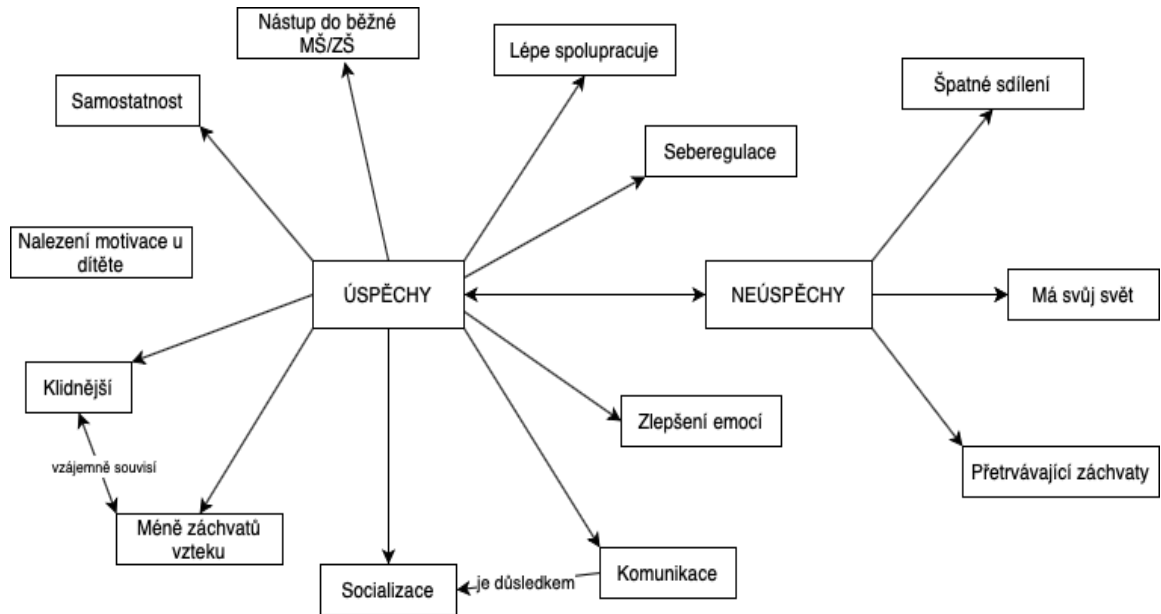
Nástup do běžné MŠ/ZŠ

Lépe spolupracuje

Samostatnost

Seberegulace

Nalezení motivace u dítěte

ÚSPĚCHY

NEÚSPĚCHY

Špatné sdílení

Má svůj svět

Přetrvávající záchvaty

Klidnější

vzájemně souvisí

Méně záchvatů vzteku

Zlepšení emocí

Socializace

je důsledkem

Komunikace